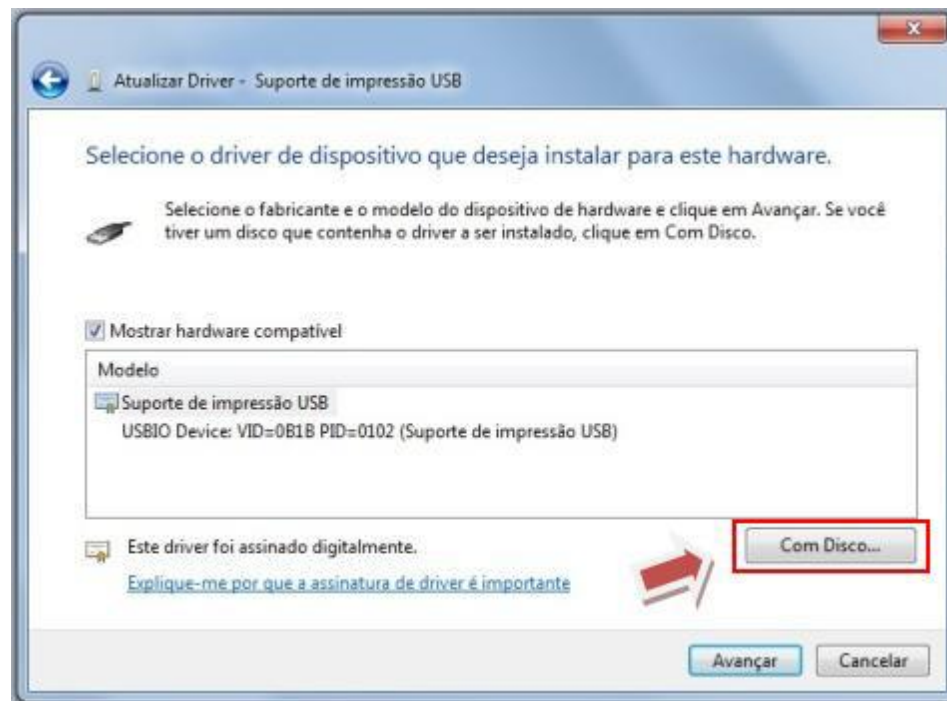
Atualizar Driver - Suporte de impressão USB

Selecione o driver de dispositivo que deseja instalar para este hardware.

Selecione o fabricante e o modelo do dispositivo de hardware e clique em Avançar. Se você tiver um disco que contenha o driver a ser instalado, clique em Com Disco.

Mostrar hardware compatível

| Modelo |
|---|
| Suporte de impressão USB |
| USBIO Device: VID=0B1B PID=0102 (Suporte de impressão USB) |

Este driver foi assinado digitalmente.

Explique-me por que a assinatura de driver é importante

Com Disco...

Avançar

Cancelar